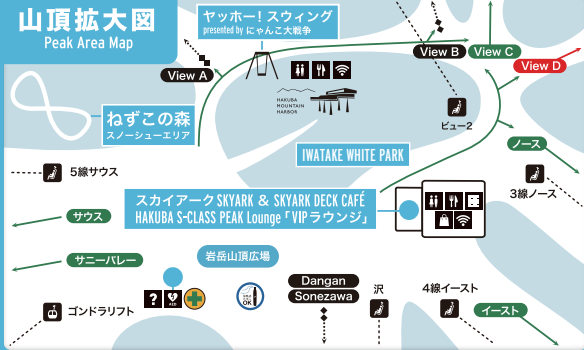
山頂拡大図
Peak Area Map

ヤッホー！スウィング
presented by にゃんこ大戦争

View A

View B

View C

View D

HAKUBA MOUNTAIN HARBOR

ねずこの森
スノーシューエリア

ビュー2

IWATAKE WHITE PARK

ノース

5線サウス

3線ノース

スカイアーク SKYARK & SKYARK DECK CAFÉ
HAKUBA S-CLASS PEAK Lounge「VIPラウンジ」

サウス

岩岳山頂広場

サニーバレー

AED

OK

Dangan

Sonezawa

沢

4線イースト

ゴンドラリフト

イースト